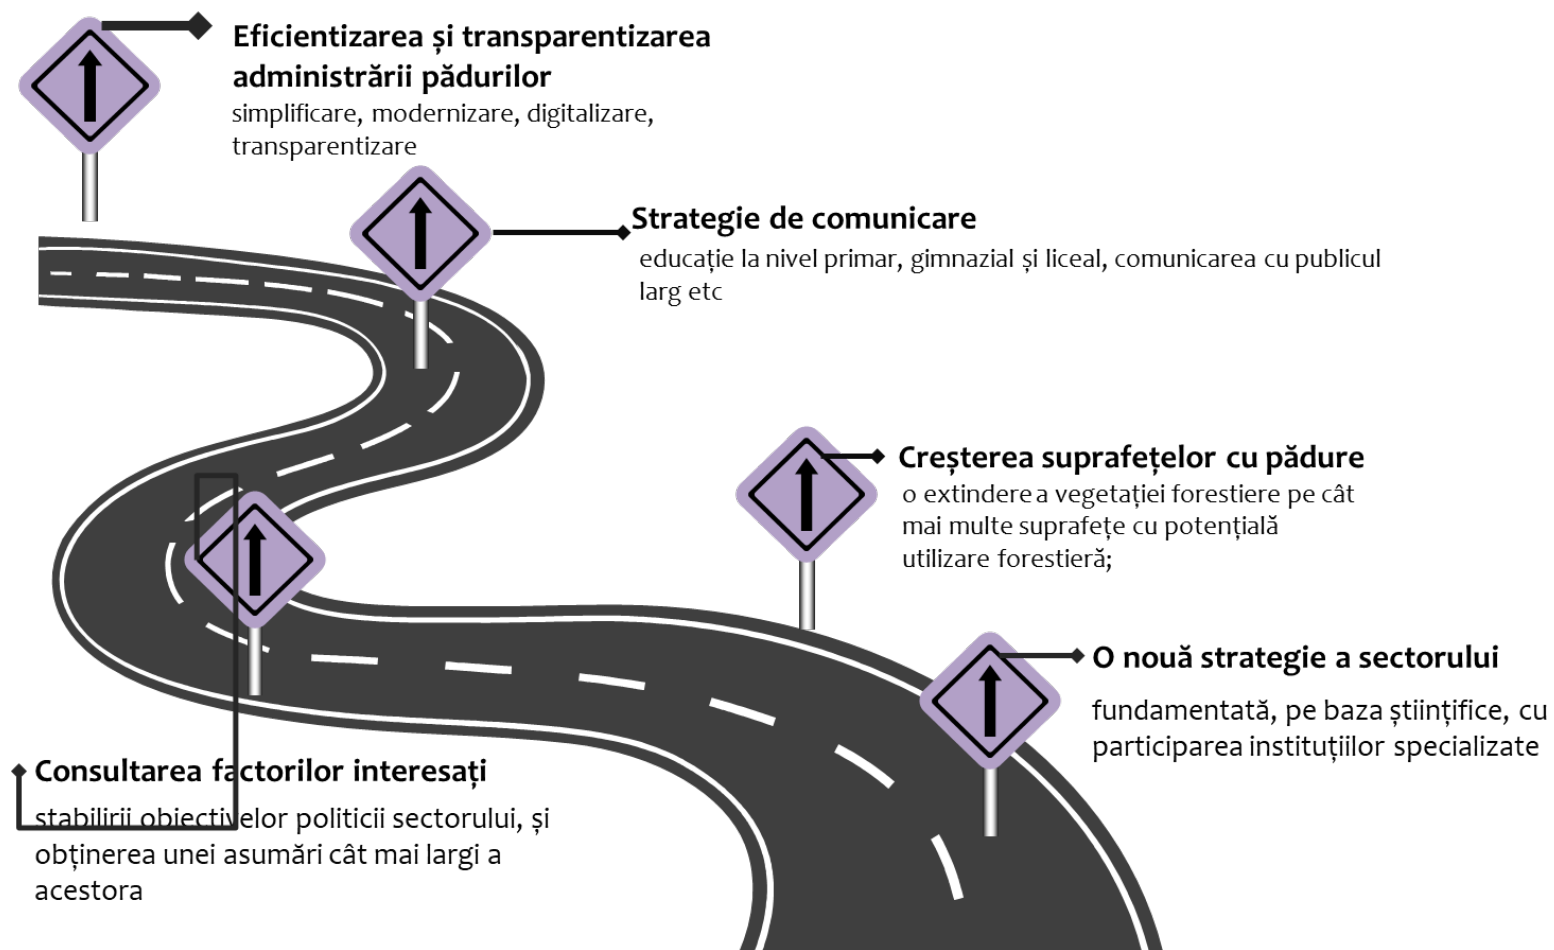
Eficientizarea și transparentizarea administrării pădurilor
simplificare, modernizare, digitalizare, transparentizare

Strategie de comunicare
educație la nivel primar, gimnazial și liceal, comunicarea cu publicul larg etc

Creșterea suprafețelor cu pădure
o extindere a vegetației forestiere pe cât mai multe suprafețe cu potențială utilizare forestieră;

O nouă strategie a sectorului
fundamentată, pe baza științifice, cu participarea instituțiilor specializate

Consultarea factorilor interesați
stabilirii obiectivelor politicii sectorului, și obținerea unei asumări cât mai largi a acestora